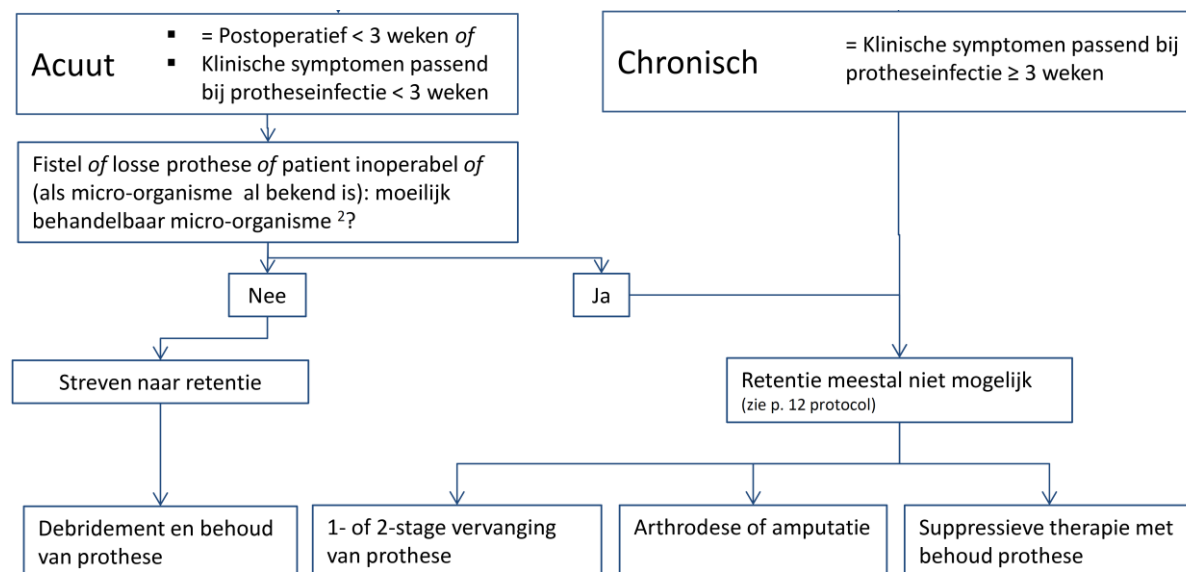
Acuut

- = Postoperatief < 3 weken *of*
- Klinische symptomen passend bij protheseinfectie < 3 weken

Chronisch

= Klinische symptomen passend bij protheseinfectie ≥ 3 weken

Fistel *of* losse prothese *of* patient inoperabel *of* (als micro-organisme al bekend is): moeilijk behandelbaar micro-organisme $^2$?

Nee

Ja

Streven naar retentie

Retentie meestal niet mogelijk (zie p. 12 protocol)

Debridement en behoud van prothese

1- of 2-stage vervanging van prothese

Arthrodese of amputatie

Suppressieve therapie met behoud prothese